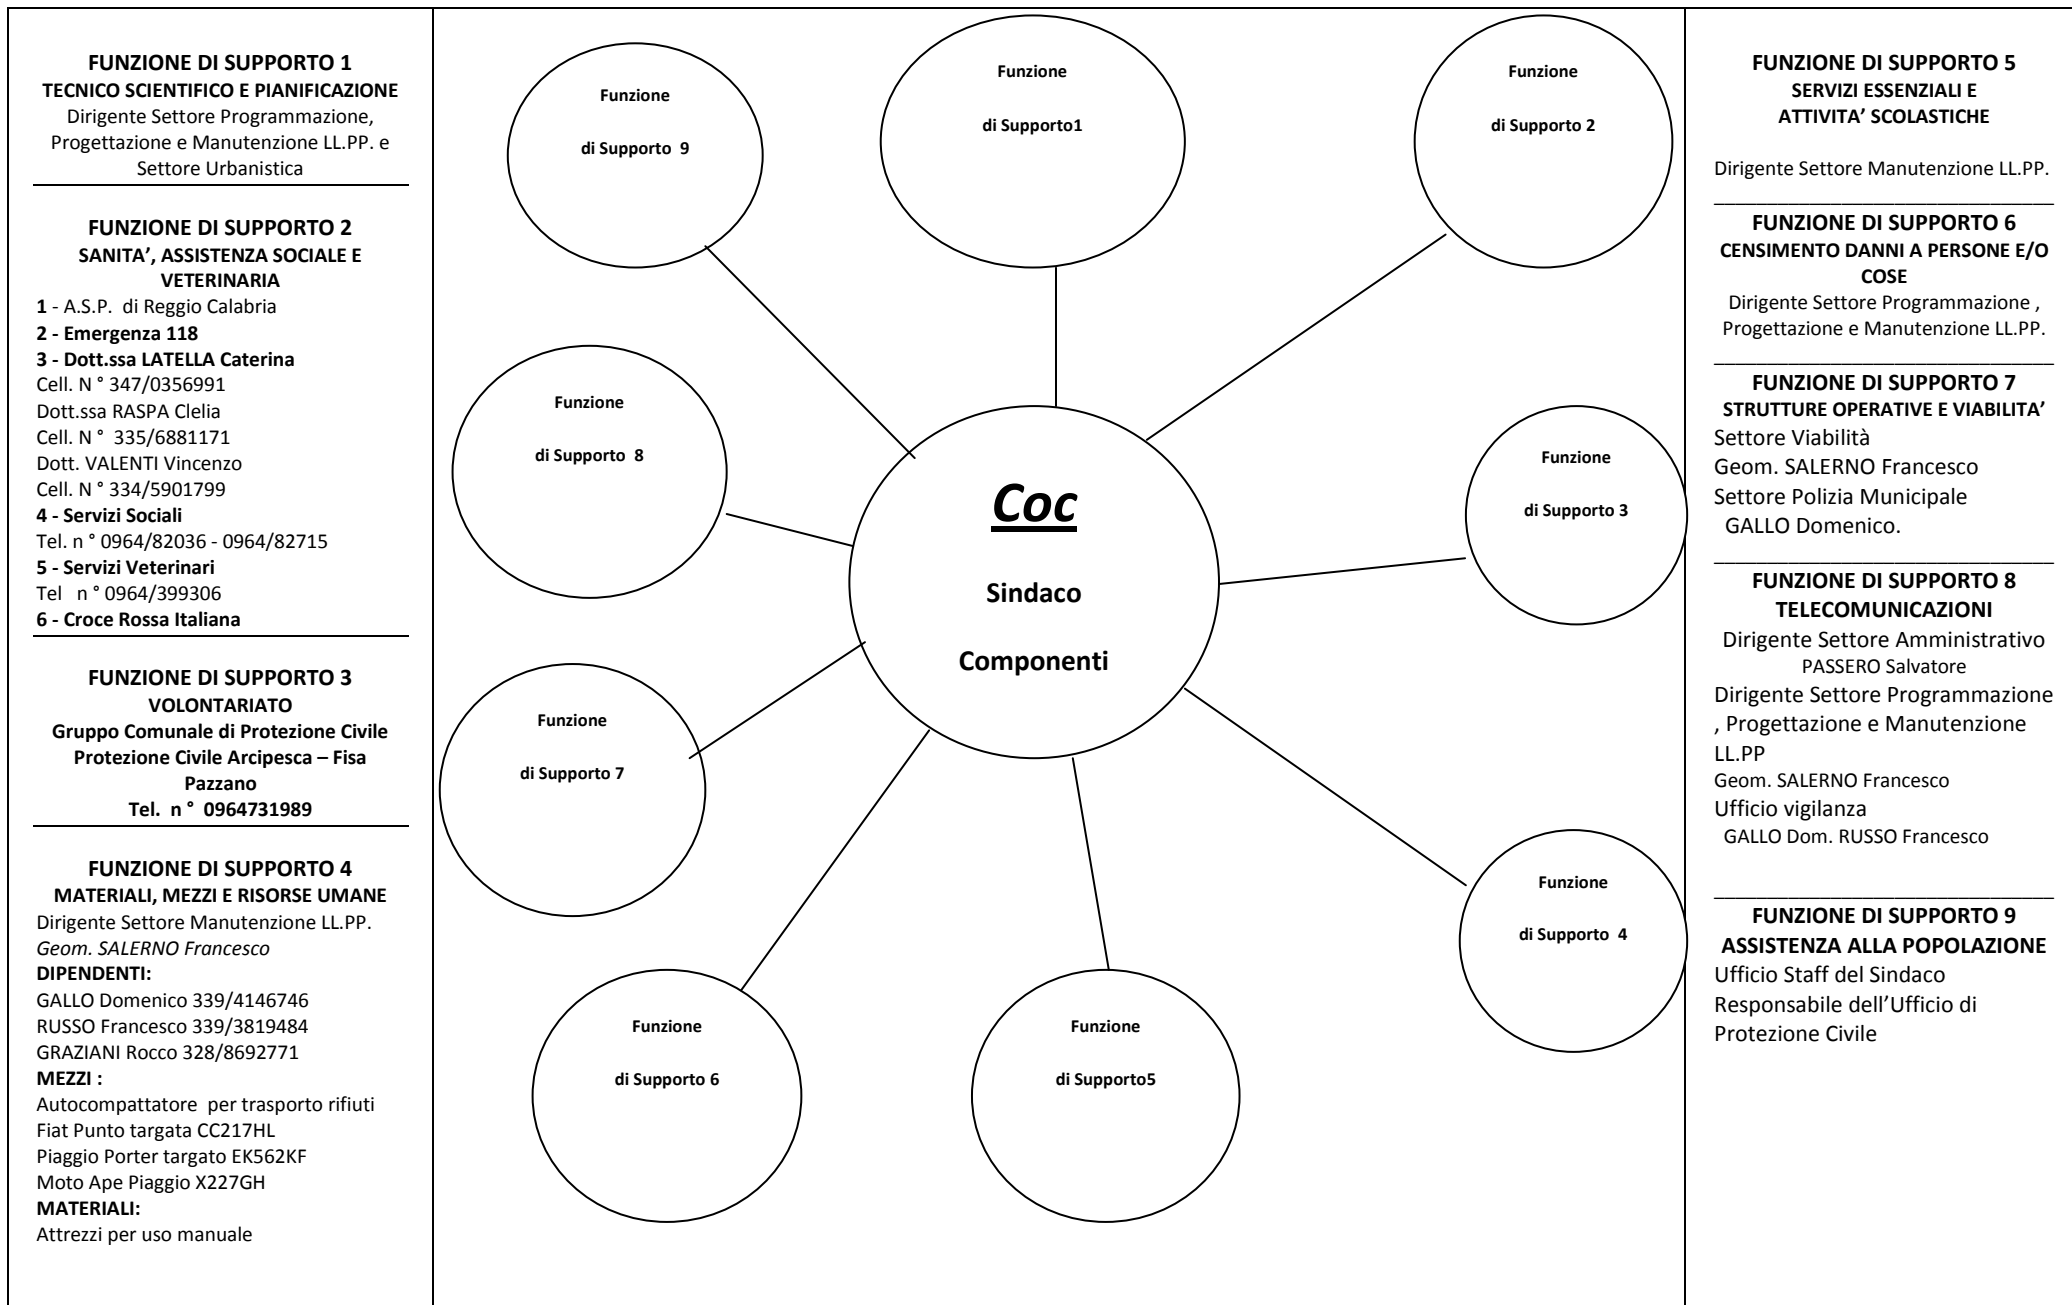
FUNZIONE DI SUPPORTO 1
TECNICO SCIENTIFICO E PIANIFICAZIONE
Dirigente Settore Programmazione, Progettazione e Manutenzione LL.PP. e Settore Urbanistica

FUNZIONE DI SUPPORTO 2
SANITA', ASSISTENZA SOCIALE E VETERINARIA
1 - A.S.P. di Reggio Calabria
2 - Emergenza 118
3 - Dott.ssa LATELLA Caterina
Cell. N ° 347/0356991
Dott.ssa RASPA Clelia
Cell. N ° 335/6881171
Dott. VALENTI Vincenzo
Cell. N ° 334/5901799
4 - Servizi Sociali
Tel. n ° 0964/82036 - 0964/82715
5 - Servizi Veterinari
Tel n ° 0964/399306
6 - Croce Rossa Italiana

FUNZIONE DI SUPPORTO 3
VOLONTARIATO
Gruppo Comunale di Protezione Civile
Protezione Civile Arcipesca – Fisa Pazzano
Tel. n ° 0964731989

FUNZIONE DI SUPPORTO 4
MATERIALI, MEZZI E RISORSE UMANE
Dirigente Settore Manutenzione LL.PP.
Geom. SALERNO Francesco
DIPENDENTI:
GALLO Domenico 339/4146746
RUSSO Francesco 339/3819484
GRAZIANI Rocco 328/8692771
MEZZI :
Autocompattatore per trasporto rifiuti
Fiat Punto targata CC217HL
Piaggio Porter targato EK562KF
Moto Ape Piaggio X227GH
MATERIALI:
Attrezzi per uso manuale

Funzione di Supporto 9

Funzione di Supporto1

Funzione di Supporto 2

Funzione di Supporto 8

Coc
Sindaco
Componenti

Funzione di Supporto 3

Funzione di Supporto 7

Funzione di Supporto 4

Funzione di Supporto 6

Funzione di Supporto5

FUNZIONE DI SUPPORTO 5
SERVIZI ESSENZIALI E ATTIVITA' SCOLASTICHE
Dirigente Settore Manutenzione LL.PP.

FUNZIONE DI SUPPORTO 6
CENSIMENTO DANNI A PERSONE E/O COSE
Dirigente Settore Programmazione , Progettazione e Manutenzione LL.PP.

FUNZIONE DI SUPPORTO 7
STRUTTURE OPERATIVE E VIABILITA'
Settore Viabilità
Geom. SALERNO Francesco
Settore Polizia Municipale
GALLO Domenico.

FUNZIONE DI SUPPORTO 8
TELECOMUNICAZIONI
Dirigente Settore Amministrativo
PASSERO Salvatore
Dirigente Settore Programmazione , Progettazione e Manutenzione LL.PP
Geom. SALERNO Francesco
Ufficio vigilanza
GALLO Dom. RUSSO Francesco

FUNZIONE DI SUPPORTO 9
ASSISTENZA ALLA POPOLAZIONE
Ufficio Staff del Sindaco
Responsabile dell'Ufficio di Protezione Civile